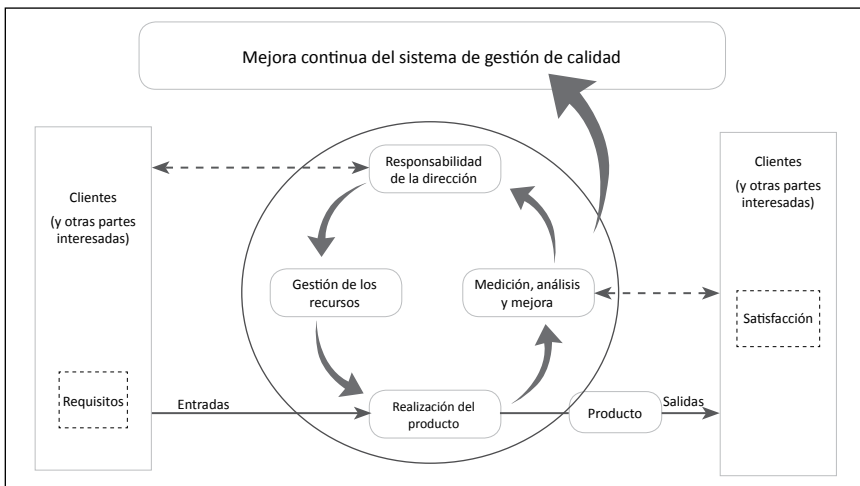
Mejora continua del sistema de gestión de calidad

Clientes
(y otras partes interesadas)

Requisitos

Entradas

Responsabilidad de la dirección

Gestión de los recursos

Medición, análisis y mejora

Realización del producto

Producto

Salidas

Clientes
(y otras partes interesadas)

Satisfacción